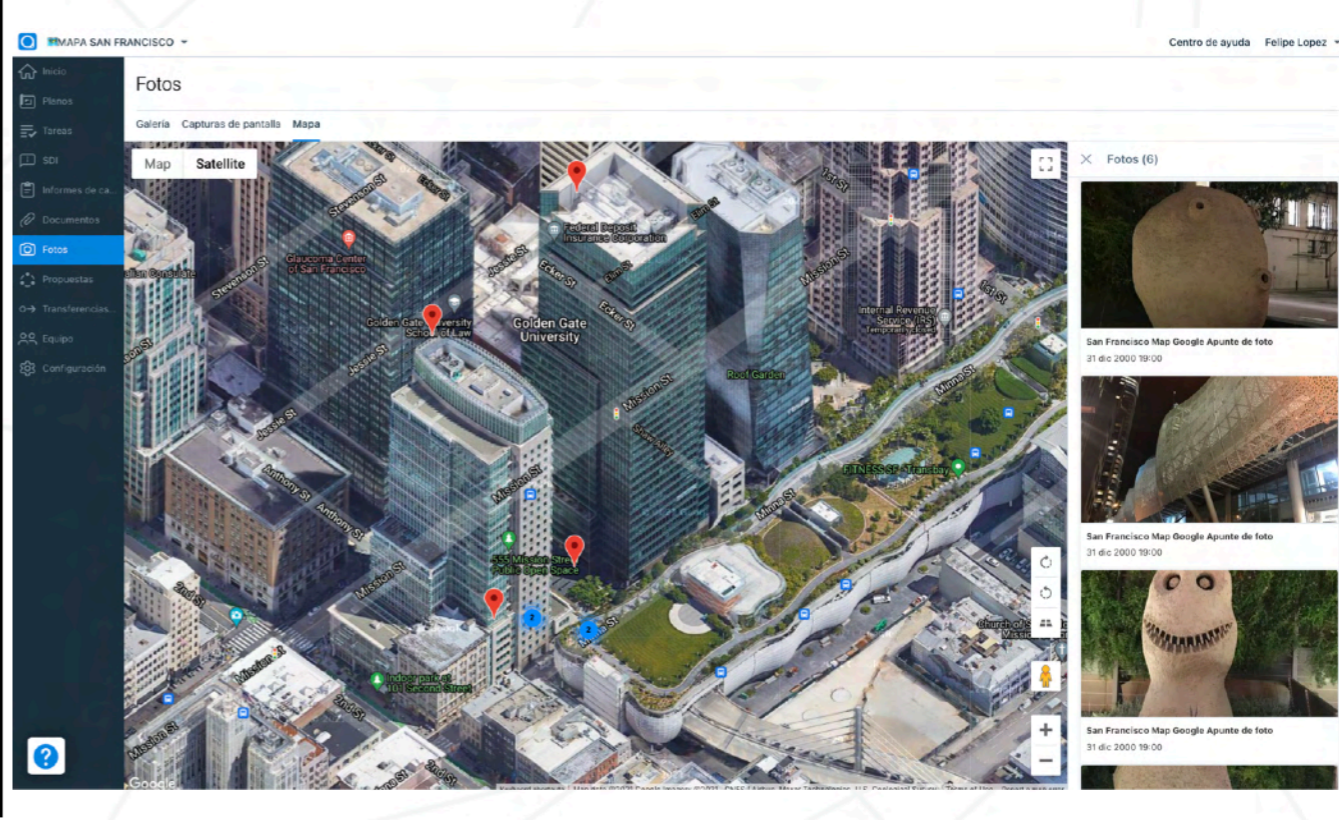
MAPA SAN FRANCISCO

Centro de ayuda Felipe Lopez

Inicio
Planos
Tareas
SDI
Informes de ca...
Documentos
Fotos
Propuestas
Transferencias...
Equipo
Configuración

Fotos

Galería Capturas de pantalla Mapa

Map Satellite

Stevenson St
Ecker St
Glaucoma Center of San Francisco
Federal Deposit Insurance Corporation
Jessie St
Golden Gate University School of Law
Golden Gate University
Mission St
Internal Revenue Service (IRS)
Roof Garden
Minna St
Anthony St
FITNESS SF Transbay
555 Mission Street Public Open Space
Indoor park at 101 Second Street
2nd St
Church of ...
Google

Fotos (6)

San Francisco Map Google Apunte de foto
31 dic 2000 19:00

San Francisco Map Google Apunte de foto
31 dic 2000 19:00

San Francisco Map Google Apunte de foto
31 dic 2000 19:00